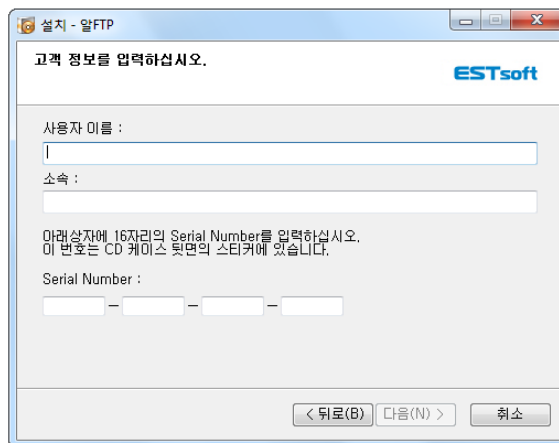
설치 - 알FTP

고객 정보를 입력하십시오.

ESTsoft

사용자 이름 :

소속 :

아래상자에 16자리의 Serial Number를 입력하십시오.
이 번호는 CD 케이스 뒷면의 스티커에 있습니다.

Serial Number :

– – –

< 뒤로(B) 다음(N) > 취소